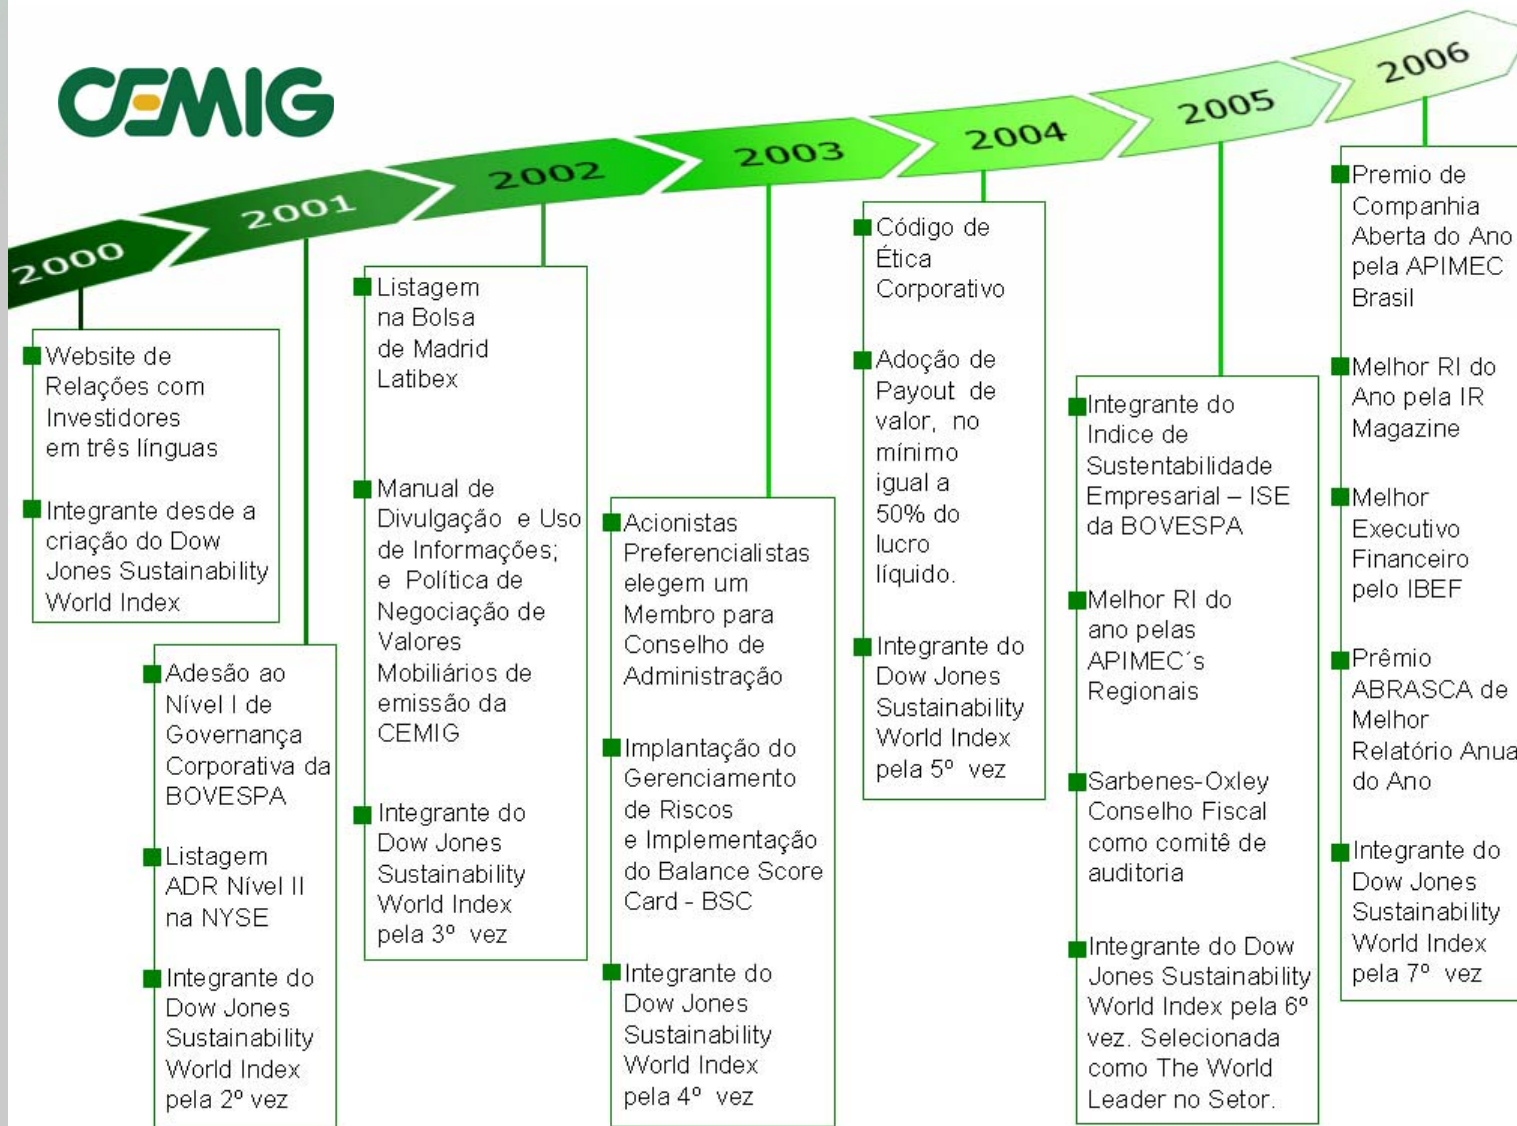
CEMIG

2000

2001

2002

2003

2004

2005

2006

Website de Relações com Investidores em três línguas

Integrante desde a criação do Dow Jones Sustainability World Index

Adesão ao Nível I de Governança Corporativa da BOVESPA

Listagem ADR Nível II na NYSE

Integrante do Dow Jones Sustainability World Index pela 2º vez

Listagem na Bolsa de Madrid Latibex

Manual de Divulgação e Uso de Informações; e Política de Negociação de Valores Mobiliários de emissão da CEMIG

Integrante do Dow Jones Sustainability World Index pela 3º vez

Acionistas Preferencialistas elegem um Membro para Conselho de Administração

Implantação do Gerenciamento de Riscos e Implementação do Balance Score Card - BSC

Integrante do Dow Jones Sustainability World Index pela 4º vez

Código de Ética Corporativo

Adoção de Payout de valor, no mínimo igual a 50% do lucro líquido.

Integrante do Dow Jones Sustainability World Index pela 5º vez

Integrante do Indice de Sustentabilidade Empresarial – ISE da BOVESPA

Melhor RI do ano pelas APIMEC´s Regionais

Sarbenes-Oxley Conselho Fiscal como comitê de auditoria

Integrante do Dow Jones Sustainability World Index pela 6º vez. Selecionada como The World Leader no Setor.

Premio de Companhia Aberta do Ano pela APIMEC Brasil

Melhor RI do Ano pela IR Magazine

Melhor Executivo Financeiro pelo IBEF

Prêmio ABRASCA de Melhor Relatório Anua do Ano

Integrante do Dow Jones Sustainability World Index pela 7º vez